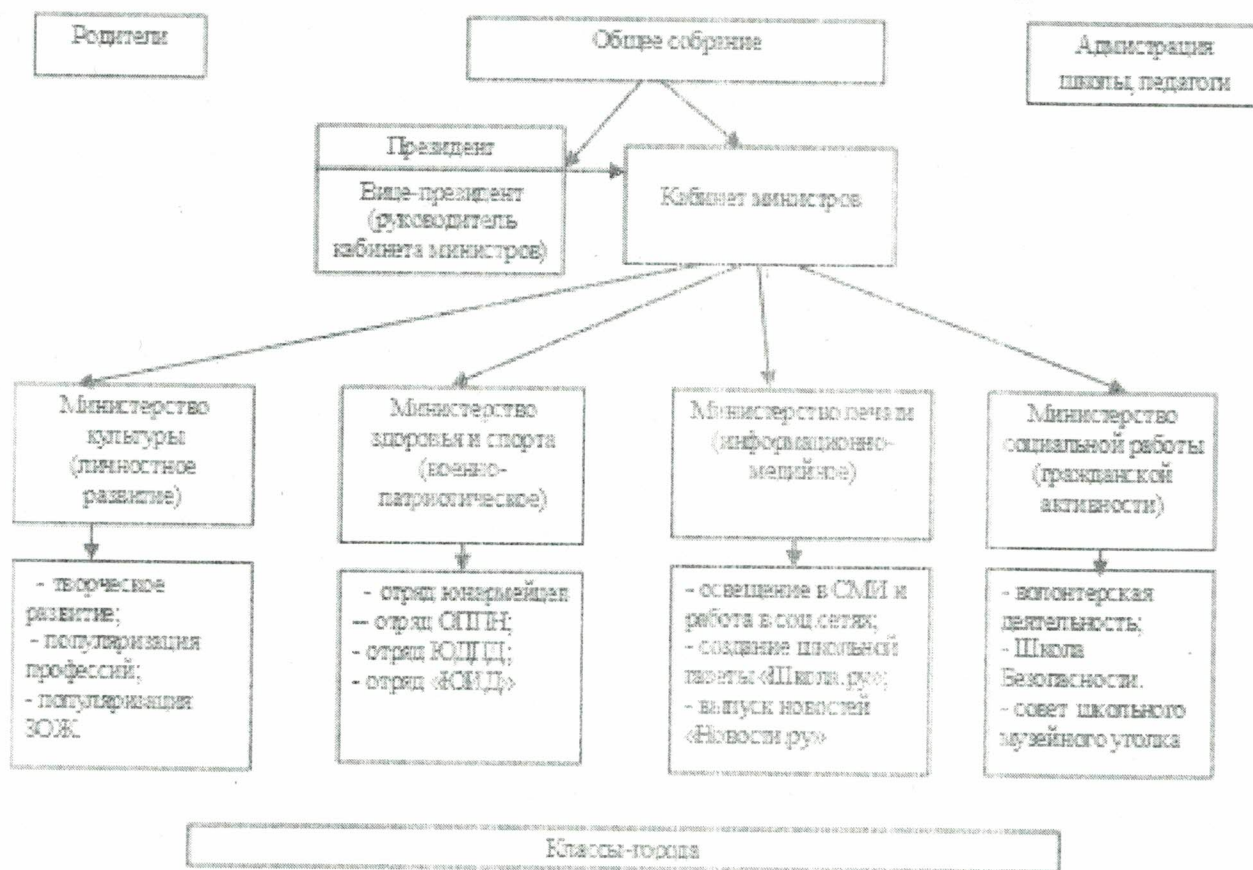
Родители

Общее собрание

Администрация школы, педагоги

Президент

Вице-президент (руководитель кабинета министров)

Кабинет министров

Министерство культуры (личностное развитие)

Министерство здоровья и спорта (военно-патриотическое)

Министерство печати (информационно-медийное)

Министерство социальной работы (гражданской активности)

- творческое развитие;
- популяризация профессий;
- популяризация ЗОЖ.

- отряд юнармейцев
- отряд ОППН;
- отряд ЮДДД;
- отряд «ЮИД»

- освещение в СМИ и работа в соц.сетях;
- создание школьной газеты «Школа.ру»;
- выпуск новостей «Новости.ру»

- волонтерская деятельность;
- Школа Безопасности.
- совет школьного музейного уголка

Классы-города